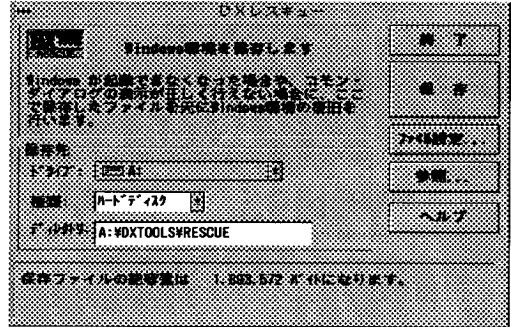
DXレスキュー

Windows環境を保存します

Windows が起動できなくなった場合や、コモンダイアログの表示が正しく行えない場合に、ここで保存したファイルを元にWindows環境の復旧を行います。

保存先
ドライブ： A:
種類： ハードディスク
ディレクトリ： A:¥DXTOOLS¥RESCUE

終了
保存
ファイル設定...
参照...
ヘルプ

保存ファイルの総容量は 1,893,572 バイトになります。